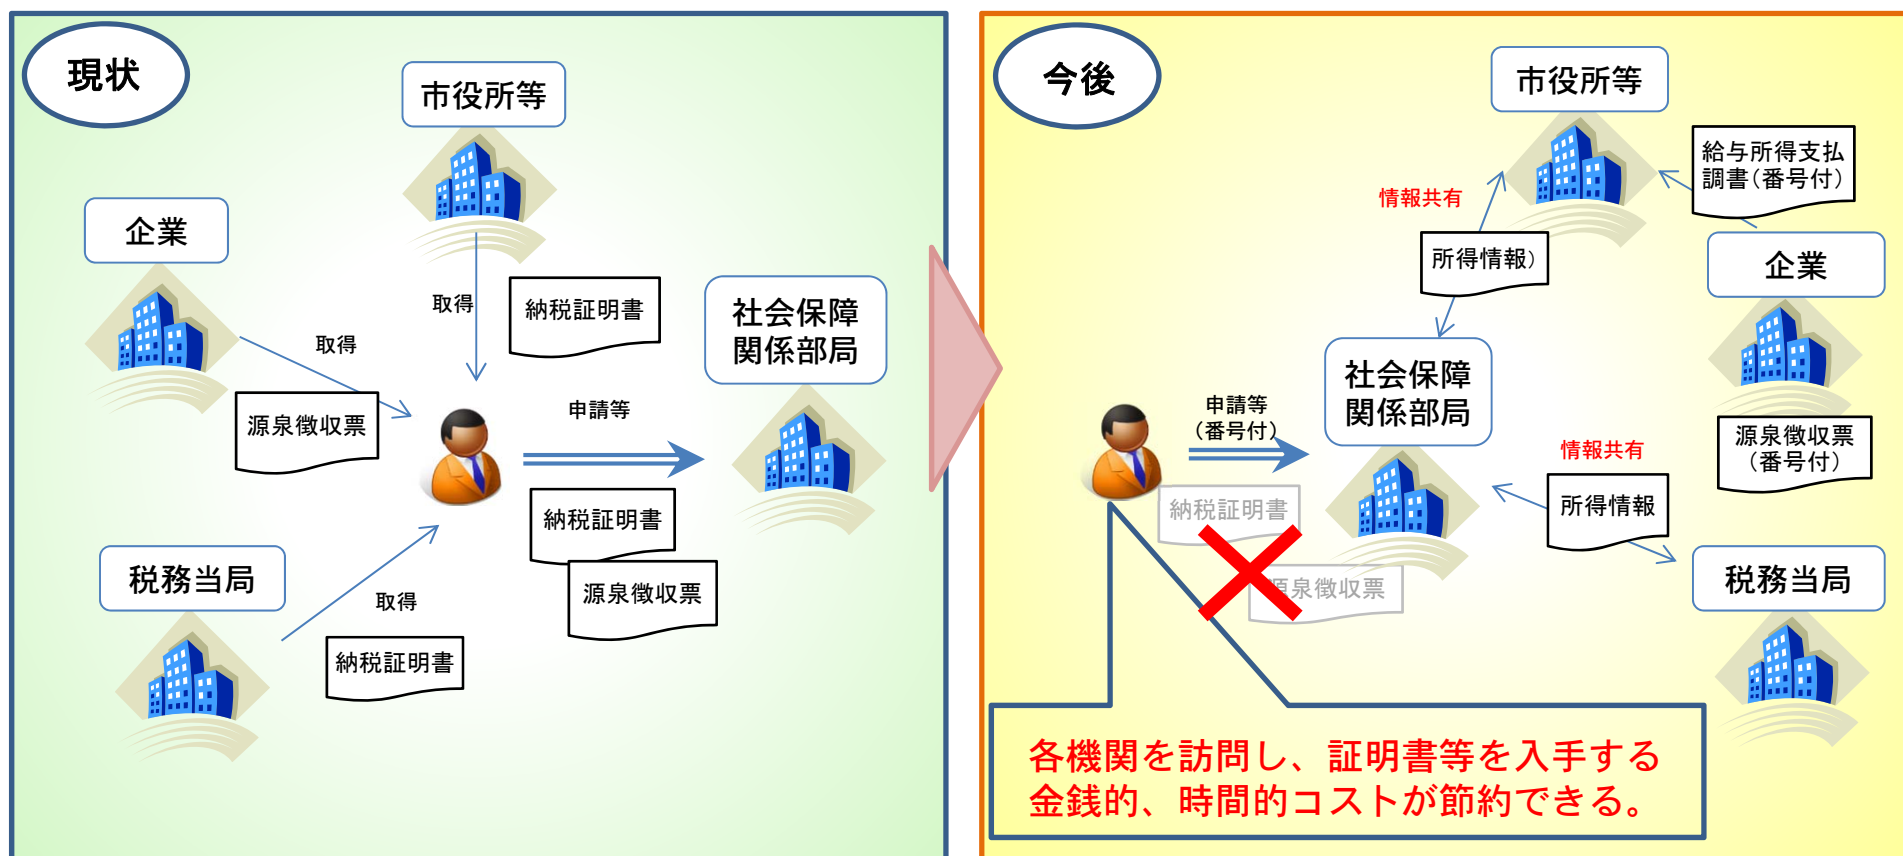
現状

市役所等

企業

取得

納税証明書

社会保障関係部局

取得

源泉徴収票

申請等

納税証明書

源泉徴収票

税務当局

取得

納税証明書

今後

市役所等

給与所得支払調書（番号付）

情報共有

所得情報）

企業

社会保障関係部局

申請等（番号付）

情報共有

源泉徴収票（番号付）

納税証明書

所得情報

源泉徴収票

税務当局

各機関を訪問し、証明書等を入手する金銭的、時間的コストが節約できる。